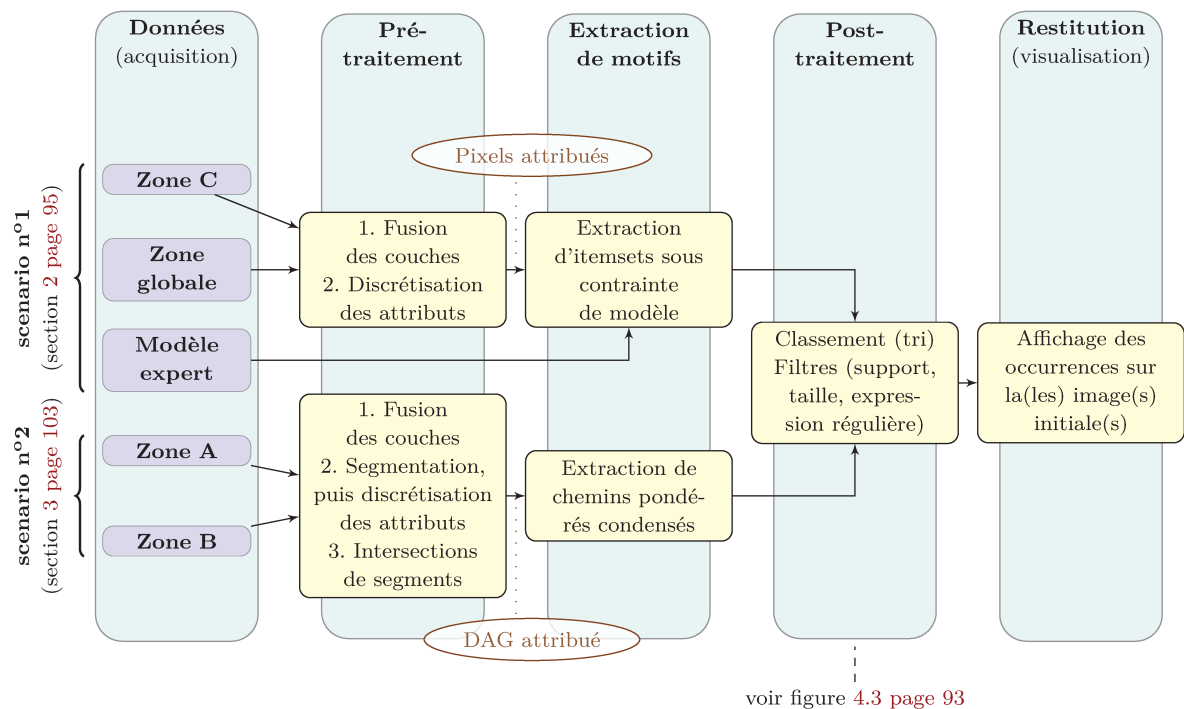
Données
(acquisition)

Pré-traitement

Extraction de motifs

Post-traitement

Restitution
(visualisation)

Pixels attribués

scenario n°1
(section 2 page 95)

Zone C

Zone globale

Modèle expert

1. Fusion des couches
2. Discrétisation des attributs

Extraction d'itemsets sous contrainte de modèle

Classement (tri)
Filtres (support, taille, expression régulière)

Affichage des occurrences sur la(les) image(s) initiale(s)

scenario n°2
(section 3 page 103)

Zone A

Zone B

1. Fusion des couches
2. Segmentation, puis discrétisation des attributs
3. Intersections de segments

Extraction de chemins pondérés condensés

DAG attribué

voir figure 4.3 page 93